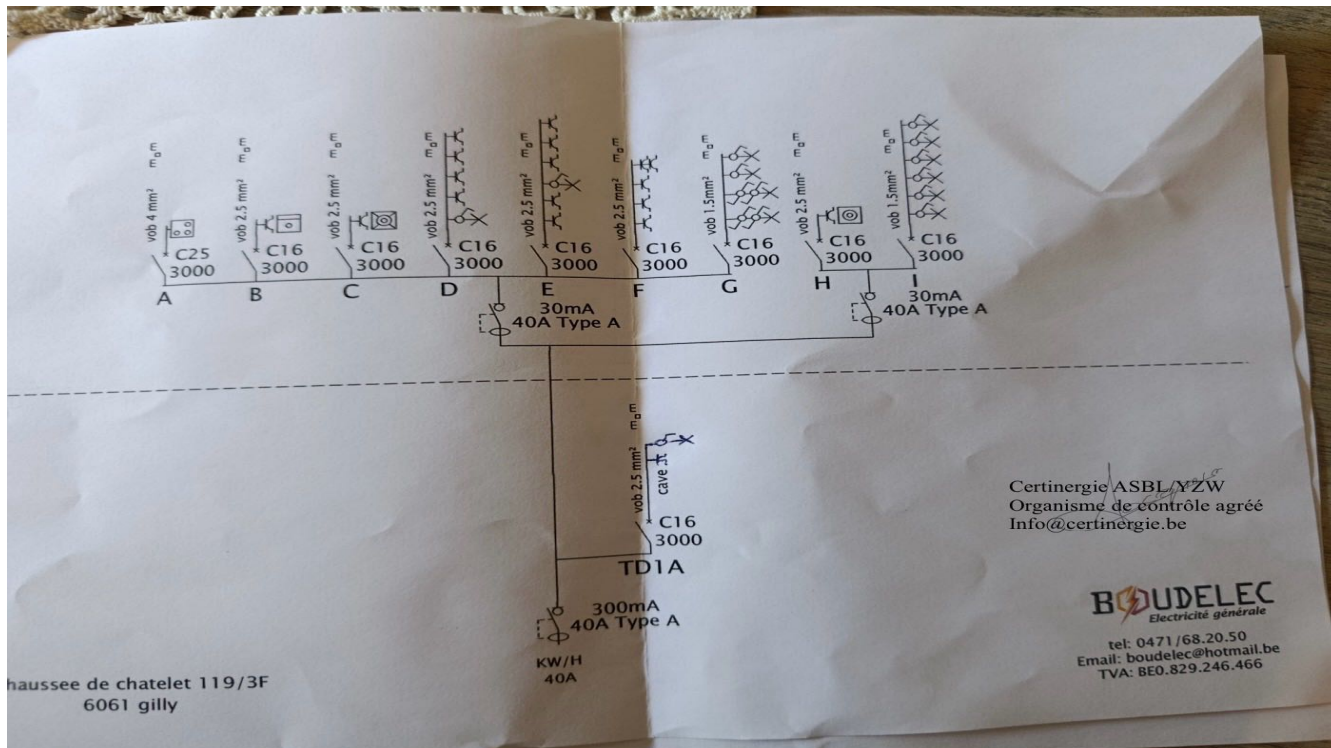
m m
vob 4 mm²
C25
3000
A

m m
vob 2.5 mm²
C16
3000
B

m m
vob 2.5 mm²
C16
3000
C

m m
vob 2.5 mm²
C16
3000
D

m m
vob 2.5 mm²
C16
3000
E

m m
vob 2.5 mm²
C16
3000
F

m m
vob 1.5mm²
C16
3000
G

m m
vob 2.5 mm²
C16
3000
H

m m
vob 1.5mm²
C16
3000
I

30mA
40A Type A

30mA
40A Type A

m m
vob 2.5 mm²
cave
C16
3000
TD1A

300mA
40A Type A

KW/H
40A

haussee de chatelet 119/3F
6061 gilly

Certinergie ASBL/YZW
Organisme de contrôle agréé
Info@certinergie.be

BOUDELEC
Electricité générale

tel: 0471/68.20.50
Email: boudelec@hotmail.be
TVA: BE0.829.246.466